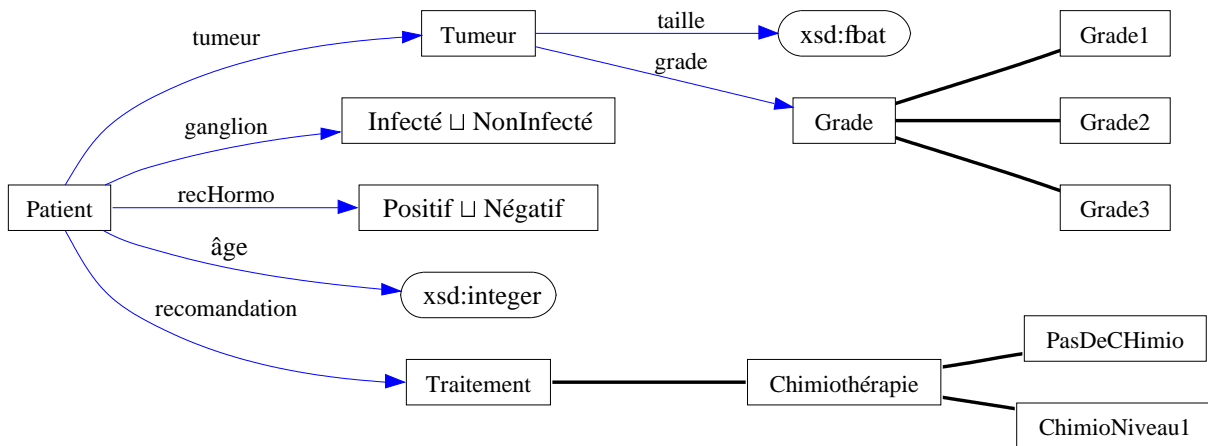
tumeur
Tumeur
taille
xsd:fbat
grade
Grade1
ganglion
Infecté $\sqcup$ NonInfecté
Grade
Grade2
Patient
recHormo
Positif $\sqcup$ Négatif
Grade3
âge
xsd:integer
recomandation
PasDeCHimio
Traitement
Chimiothérapie
ChimioNiveau1